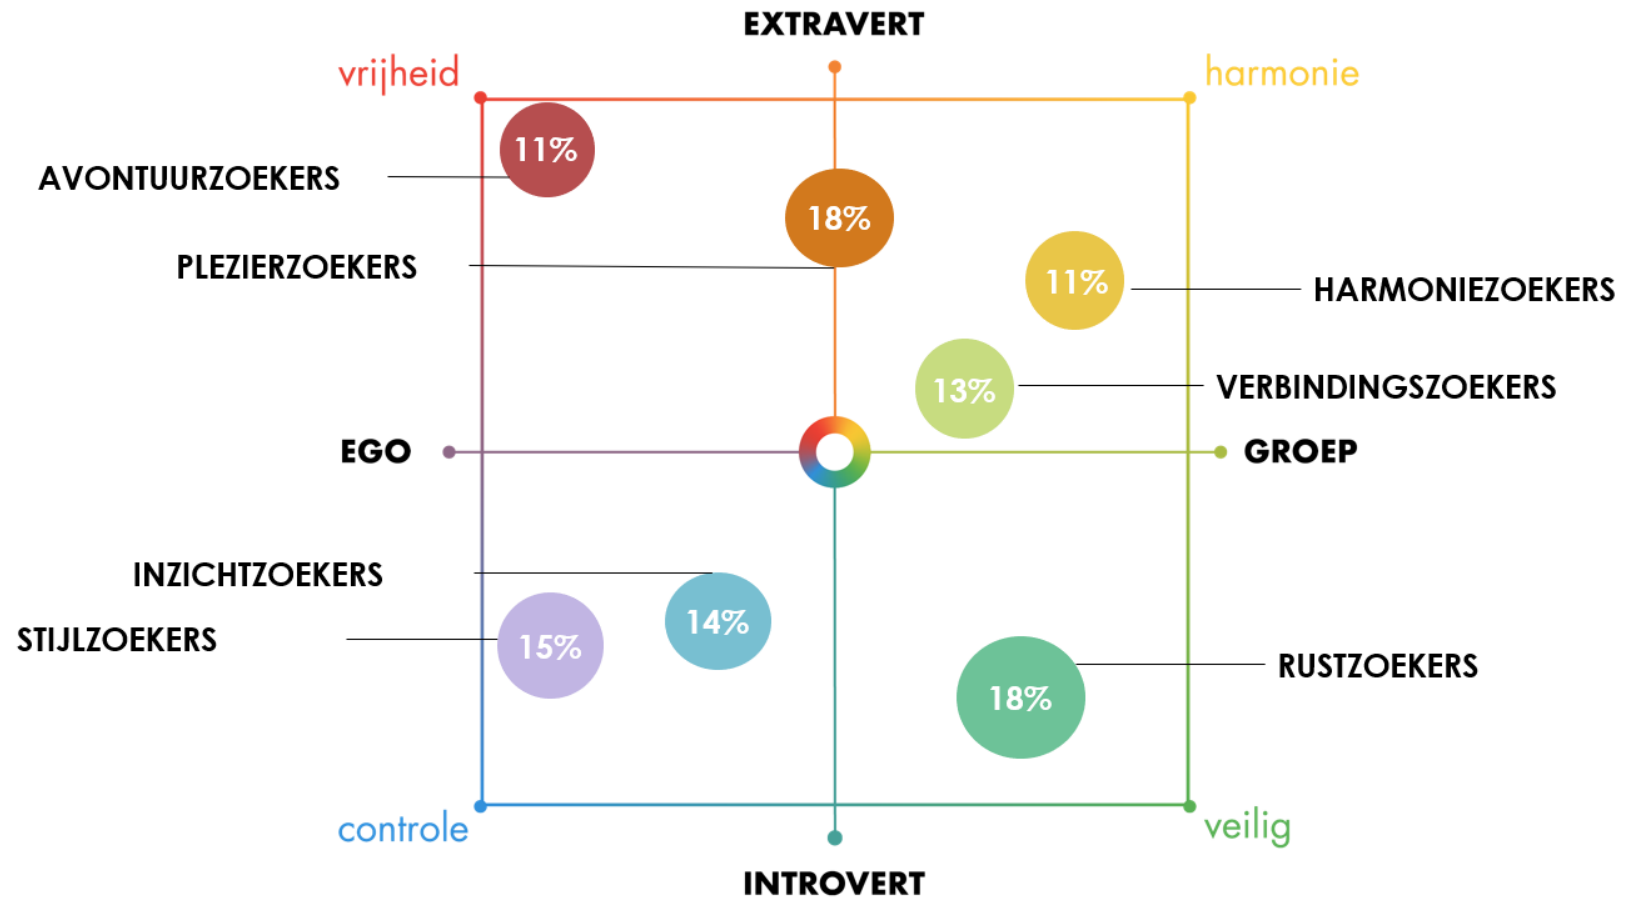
EXTRAVERT

vrijheid

harmonie

AVONTUURZOEKERS

11%

18%

PLEZIERZOEKERS

11%

HARMONIEZOEKERS

13%

VERBINDINGSZOEKERS

EGO

GROEP

INZICHTZOEKERS

STIJLZOEKERS

15%

14%

RUSTZOEKERS

18%

controle

veilig

INTROVERT